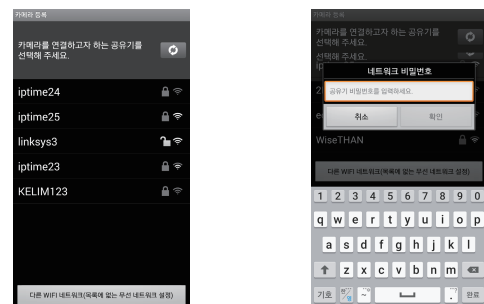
카메라 등록

카메라를 연결하고자 하는 공유기를 선택해 주세요.

iptime24

iptime25

linksys3

iptime23

KELIM123

다른 WIFI 네트워크(목록에 없는 무선 네트워크 설정)

카메라 등록

카메라를 연결하고자 하는 공유기를 선택해 주세요.

네트워크 비밀번호

공유기 비밀번호를 입력하세요.

취소

확인

WiseTHAN

다른 WIFI 네트워크(목록에 없는 무선 네트워크 설정)

1 2 3 4 5 6 7 8 9 0

q w e r t y u i o p

a s d f g h j k l

z x c v b n m

기호

완료